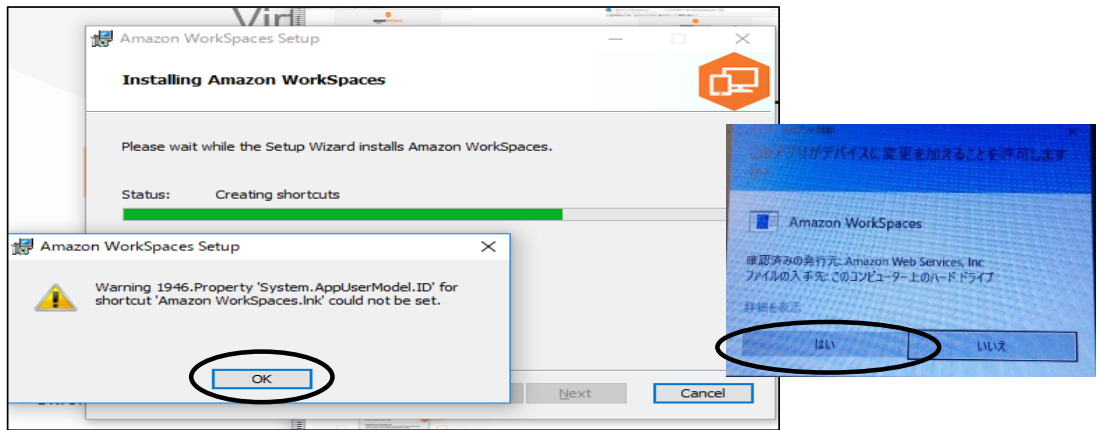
Amazon WorkSpaces Setup

Installing Amazon WorkSpaces

Please wait while the Setup Wizard installs Amazon WorkSpaces.

Status: Creating shortcuts

Amazon WorkSpaces Setup

Warning 1946.Property 'System.AppUserModel.ID' for shortcut 'Amazon WorkSpaces.lnk' could not be set.

OK

Next

Cancel

このアプリがデバイスに変更を加えることを許可しますか?

Amazon WorkSpaces

確認済みの発行元: Amazon Web Services, Inc
ファイルの入手先: このコンピューター上のハード ドライブ

詳細を表示

はい

いいえ